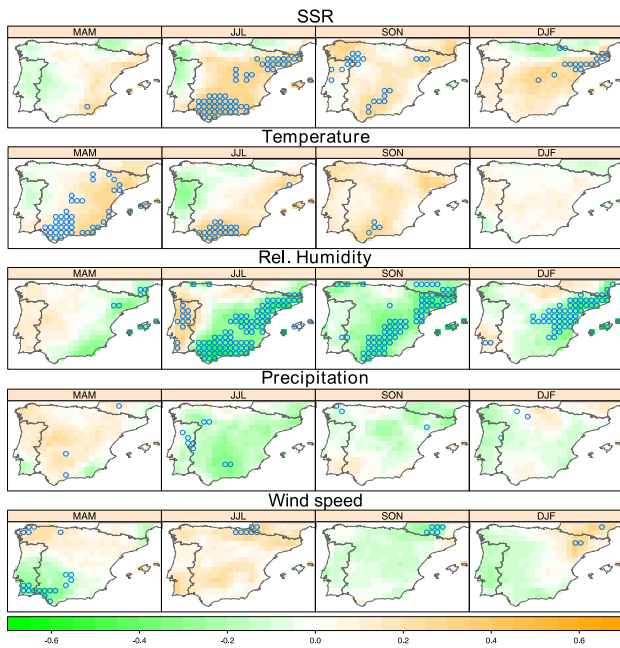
SSR

| MAM | JJL | SON | DJF |
|---|---|---|---|

Temperature

| MAM | JJL | SON | DJF |
|---|---|---|---|

Rel. Humidity

| MAM | JJL | SON | DJF |
|---|---|---|---|

Precipitation

| MAM | JJL | SON | DJF |
|---|---|---|---|

Wind speed

| MAM | JJL | SON | DJF |
|---|---|---|---|

-0.6 -0.4 -0.2 0.0 0.2 0.4 0.6